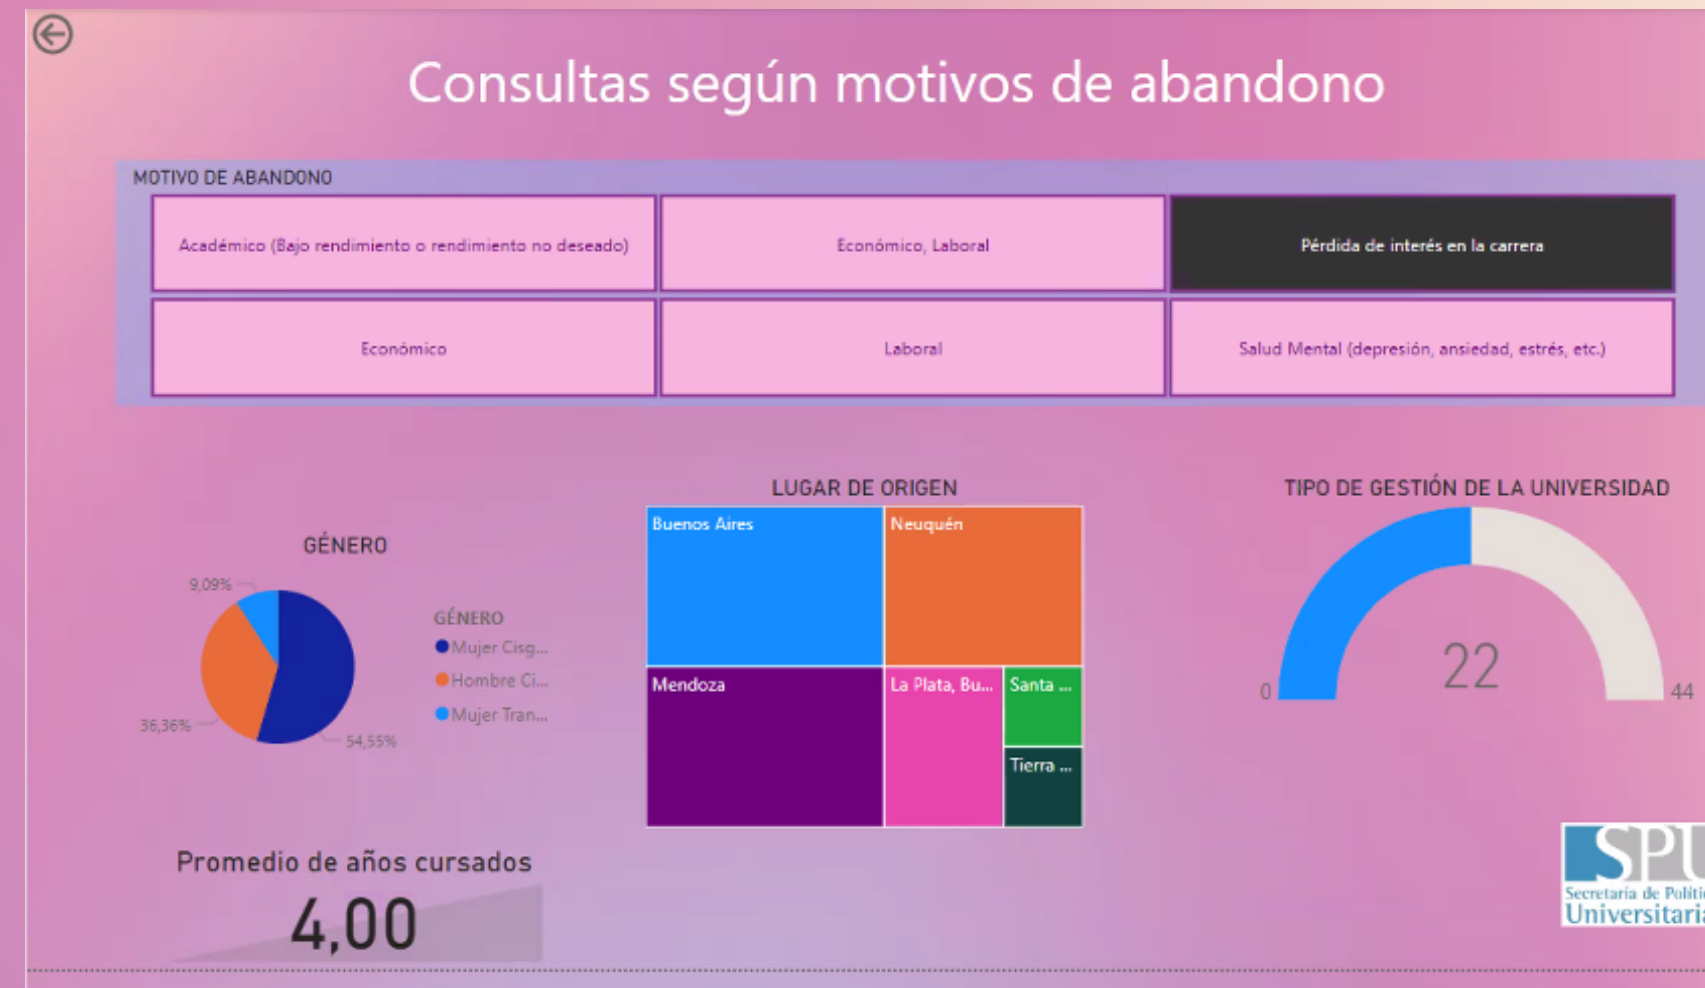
Consultas según motivos de abandono

MOTIVO DE ABANDONO

Académico (Bajo rendimiento o rendimiento no deseado)

Económico, Laboral

Pérdida de interés en la carrera

Económico

Laboral

Salud Mental (depresión, ansiedad, estrés, etc.)

GÉNERO

9,09%

36,36%

54,55%

GÉNERO
Mujer Cisg...
Hombre Ci...
Mujer Tran...

LUGAR DE ORIGEN

Buenos Aires
Neuquén
Mendoza
La Plata, Bu...
Santa ...
Tierra ...

TIPO DE GESTIÓN DE LA UNIVERSIDAD

0
22
44

Promedio de años cursados

4,00

SPU
Secretaría de Politi
Universitari